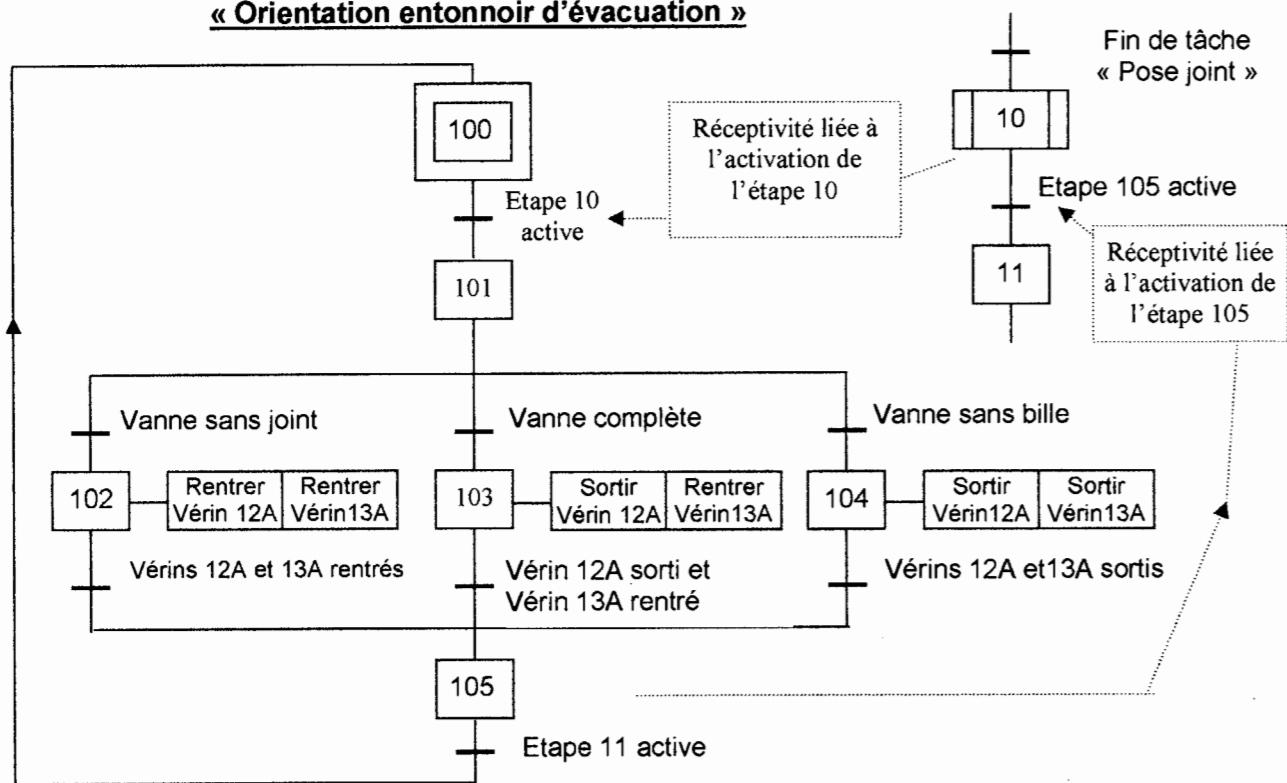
« Orientation entonnoir d'évacuation »

Fin de tâche « Pose joint »

100

Réceptivité liée à l'activation de l'étape 10

10

Etape 10 active

Etape 105 active

101

11

Réceptivité liée à l'activation de l'étape 105

Vanne sans joint

Vanne complète

Vanne sans bille

| 102 | Rentrer Vérin 12A | Rentrer Vérin13A |
|---|---|---|

| 103 | Sortir Vérin 12A | Rentrer Vérin13A |
|---|---|---|

| 104 | Sortir Vérin12A | Sortir Vérin13A |
|---|---|---|

Vérins 12A et 13A rentrés

Vérin 12A sorti et Vérin 13A rentré

Vérins 12A et13A sortis

105

Etape 11 active